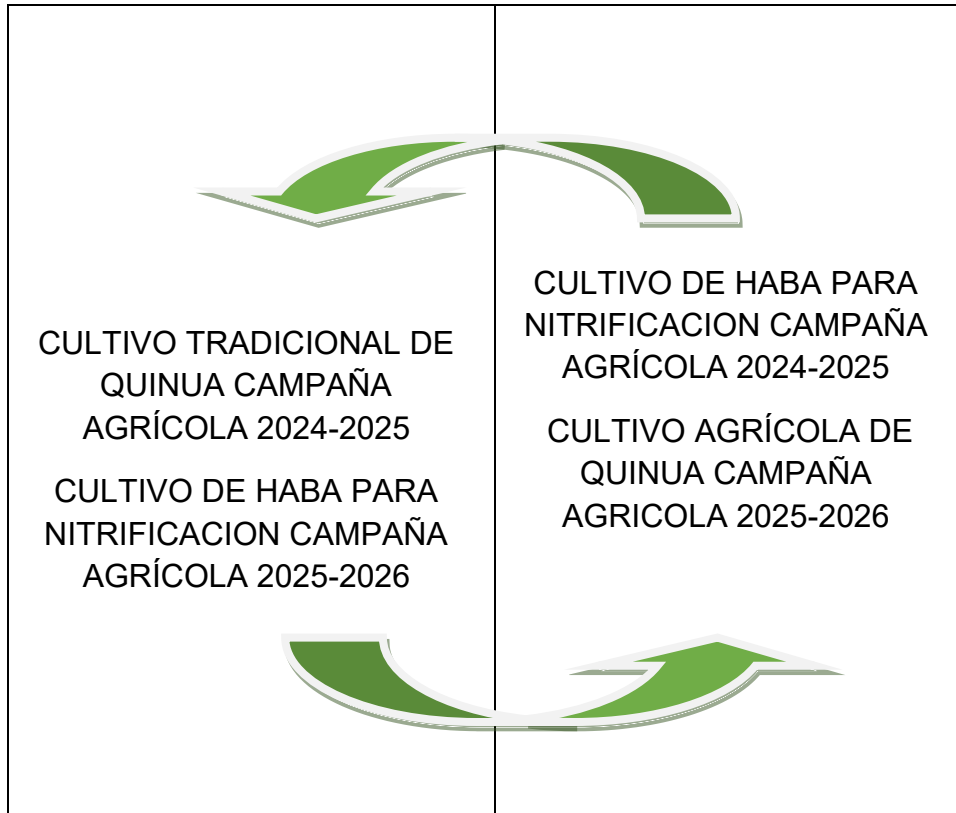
CULTIVO TRADICIONAL DE QUINUA CAMPAÑA AGRÍCOLA 2024-2025

CULTIVO DE HABA PARA NITRIFICACION CAMPAÑA AGRÍCOLA 2025-2026

CULTIVO DE HABA PARA NITRIFICACION CAMPAÑA AGRÍCOLA 2024-2025

CULTIVO AGRÍCOLA DE QUINUA CAMPAÑA AGRICOLA 2025-2026